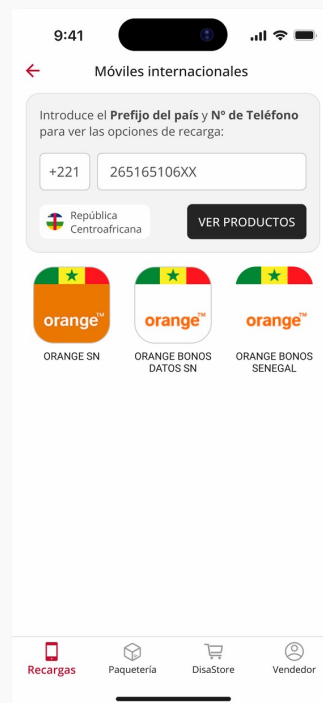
9:41

Móviles internacionales

Introduce el **Prefijo del país** y **N° de Teléfono** para ver las opciones de recarga:

+221

265165106XX

República Centroafricana

VER PRODUCTOS

orange™

ORANGE SN

orange™

ORANGE BONOS DATOS SN

orange™

ORANGE BONOS SENEGAL

Recargas

Paquetería

DisaStore

Vendedor